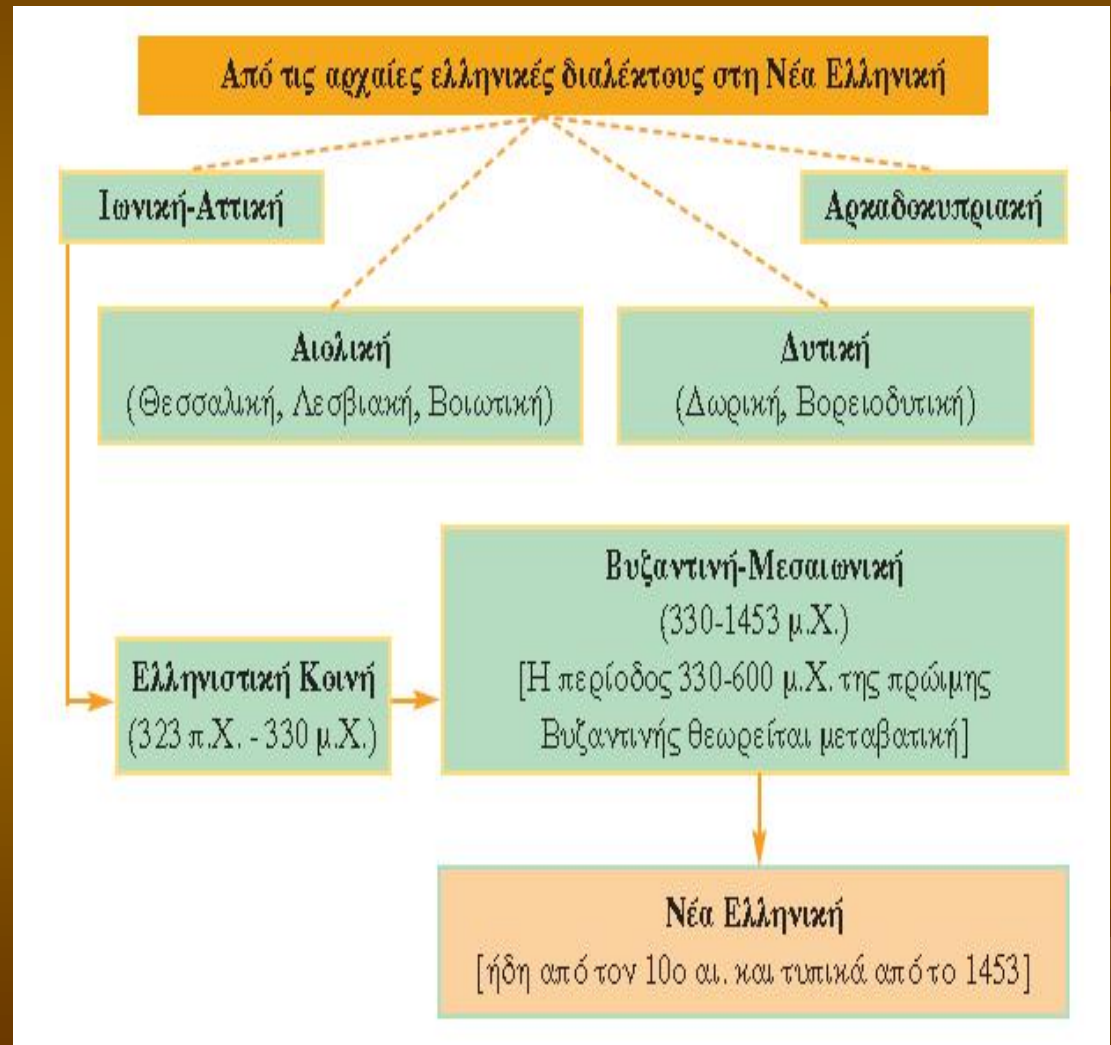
Από τις αρχαίες ελληνικές διαλέκτους στη Νέα Ελληνική

Ιωνική-Αττική

Αρκαδοκυπριακή

Αιολική
(Θεσσαλική, Λεσβιακή, Βοιωτική)

Δυτική
(Δωρική, Βορειοδυτική)

Βυζαντινή-Μεσαιωνική
(330-1453 μ.Χ.)
[Η περίοδος 330-600 μ.Χ. της πρώιμης Βυζαντινής θεωρείται μεταβατική]

Ελληνιστική Κοινή
(323 π.Χ. - 330 μ.Χ.)

Νέα Ελληνική
[ήδη από τον 10ο αι. και τυπικά από το 1453]